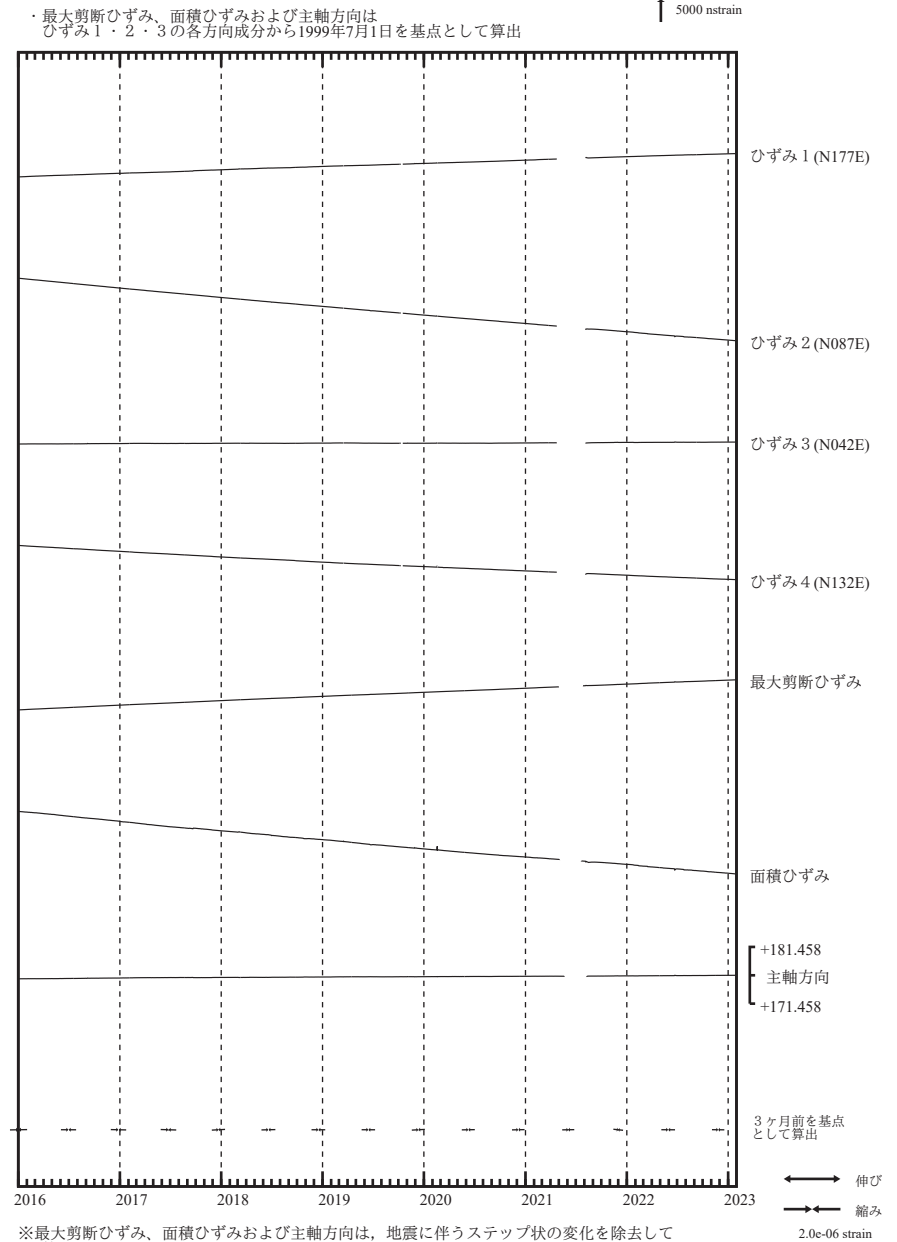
・最大剪断ひずみ、面積ひずみおよび主軸方向は
ひずみ１・２・３の各方向成分から1999年7月1日を基点として算出

5000 nstrain

ひずみ１(N177E)

ひずみ２(N087E)

ひずみ３(N042E)

ひずみ４(N132E)

最大剪断ひずみ

面積ひずみ

+181.458
主軸方向
+171.458

３ヶ月前を基点
として算出

2016 2017 2018 2019 2020 2021 2022 2023

伸び

縮み

※最大剪断ひずみ、面積ひずみおよび主軸方向は，地震に伴うステップ状の変化を除去して

2.0e-06 strain